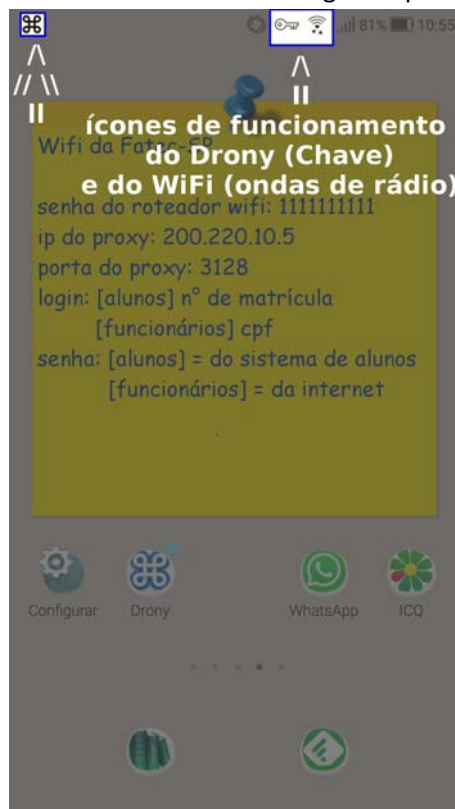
81% 10:55

/\
// \\
||

/\
||

ícones de funcionamento do Drony (Chave) e do WiFi (ondas de rádio)

Wifi da Fatec-SP

senha do roteador wifi: 1111111111
ip do proxy: 200.220.10.5
porta do proxy: 3128
login: [alunos] nº de matrícula
[funcionários] cpf
senha: [alunos] = do sistema de alunos
[funcionários] = da internet

Configurar
Drony
WhatsApp
ICQ